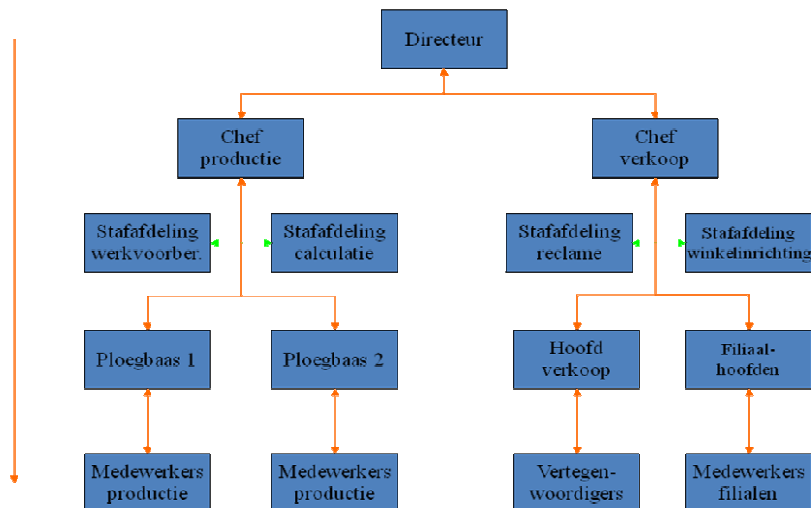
Directeur

Chef productie

Chef verkoop

Stafafdeling werkvoorber.

Stafafdeling calculatie

Stafafdeling reclame

Stafafdeling winkelinrichting

Ploegbaas 1

Ploegbaas 2

Hoofd verkoop

Filiaalhoofden

Medewerkers productie

Medewerkers productie

Vertegenwoordigers

Medewerkers filialen